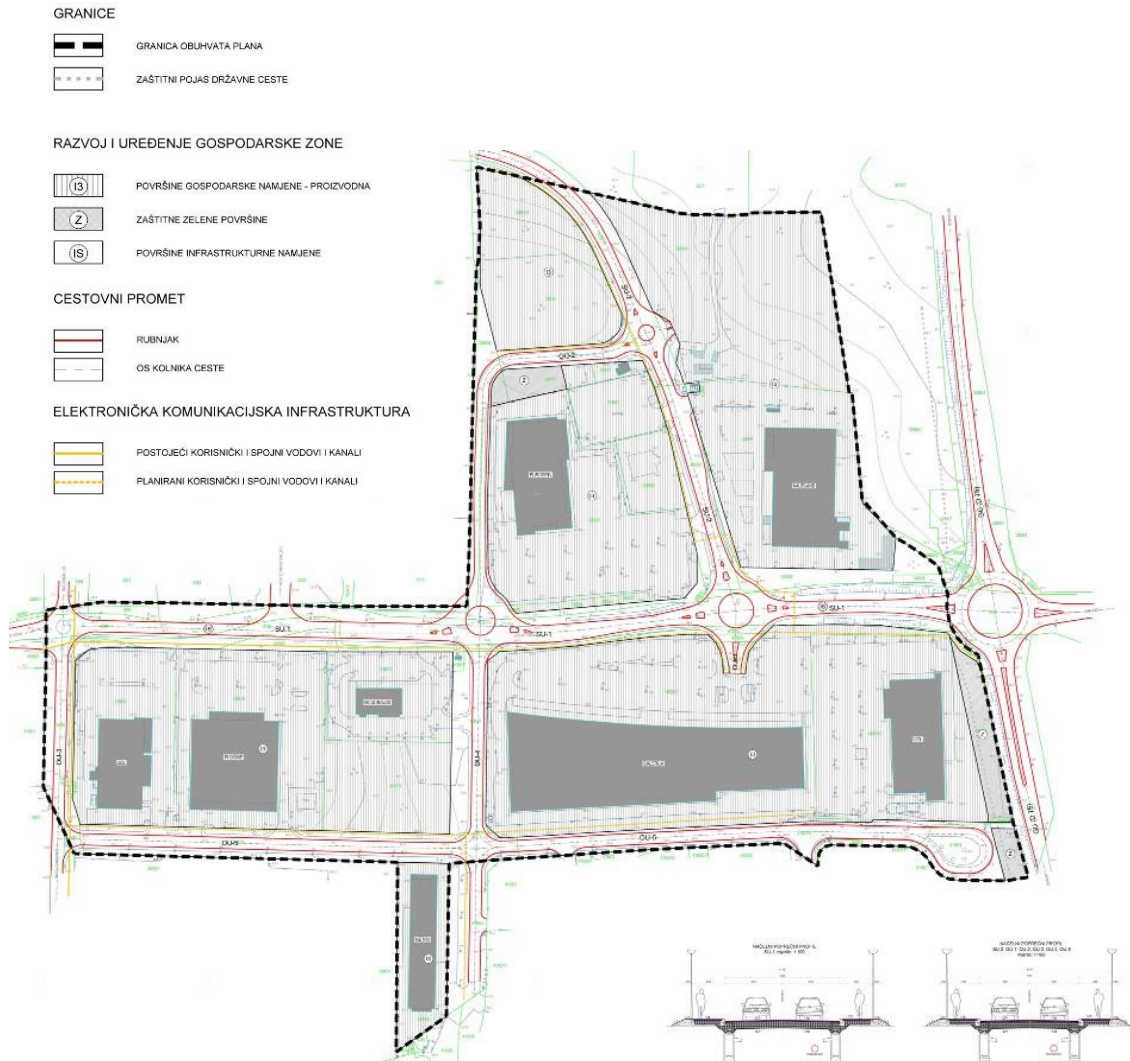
GRANICE

GRANICA OBUHVATA PLANA

ZAŠTITNI POJAS DRŽAVNE CESTE

RAZVOJ I UREĐENJE GOSPODARSKE ZONE

I3 POVRŠINE GOSPODARSKE NAMJENE - PROIZVODNA

Z ZAŠTITNE ZELENE POVRŠINE

IS POVRŠINE INFRASTRUKTURNE NAMJENE

CESTOVNI PROMET

RUBNJAK

OS KOLNIKA CESTE

ELEKTRONIČKA KOMUNIKACIJSKA INFRASTRUKTURA

POSTOJEĆI KORISNIČKI I SPOJNI VODOVI I KANALI

PLANIRANI KORISNIČKI I SPOJNI VODOVI I KANALI

OU-2

SU-2

SU-1

SU-1

SU-1

OU-3

OU-4

OU-5

OU-5

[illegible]

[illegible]